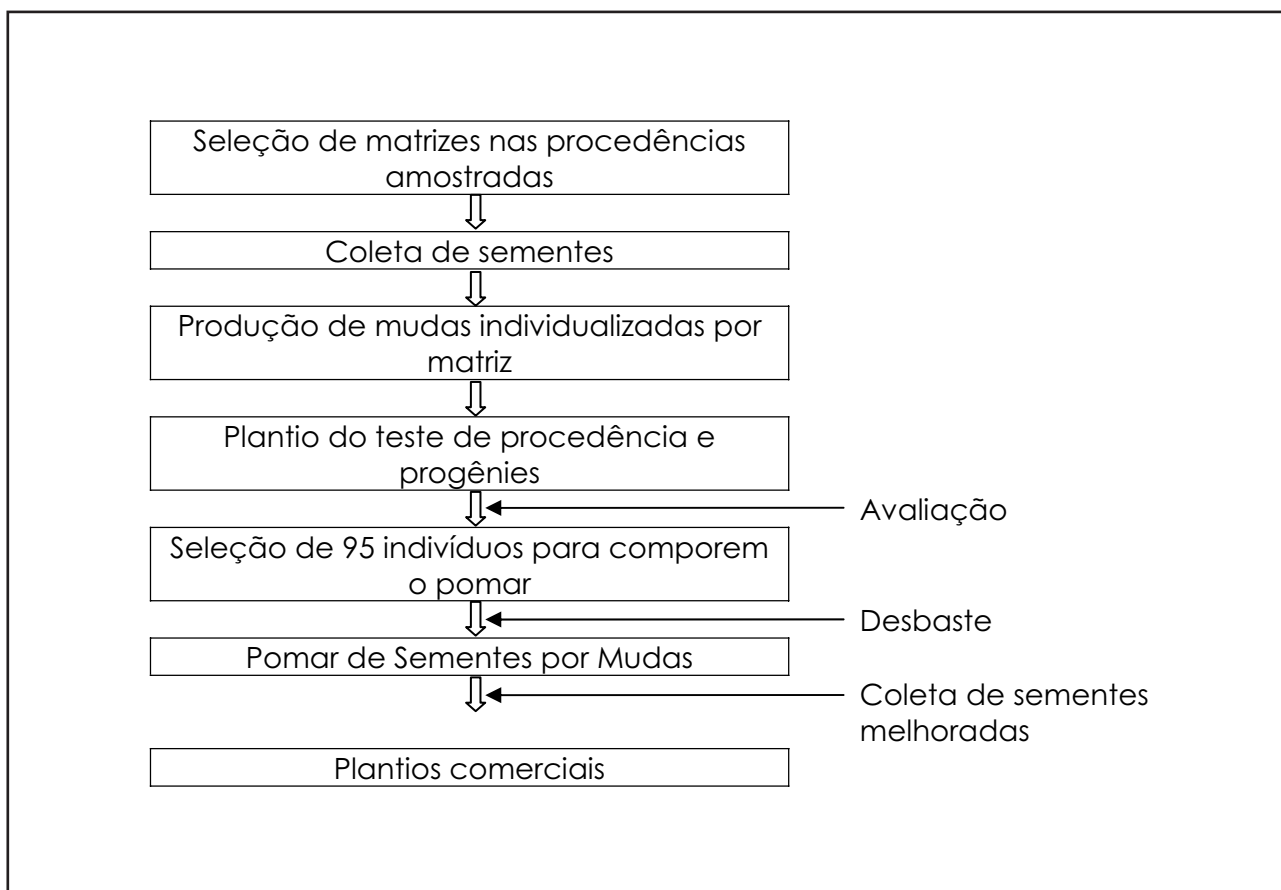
Seleção de matrizes nas procedências amostradas

Coleta de sementes

Produção de mudas individualizadas por matriz

Plantio do teste de procedência e progênies

Avaliação

Seleção de 95 indivíduos para comporem o pomar

Desbaste

Pomar de Sementes por Mudas

Coleta de sementes melhoradas

Plantios comerciais